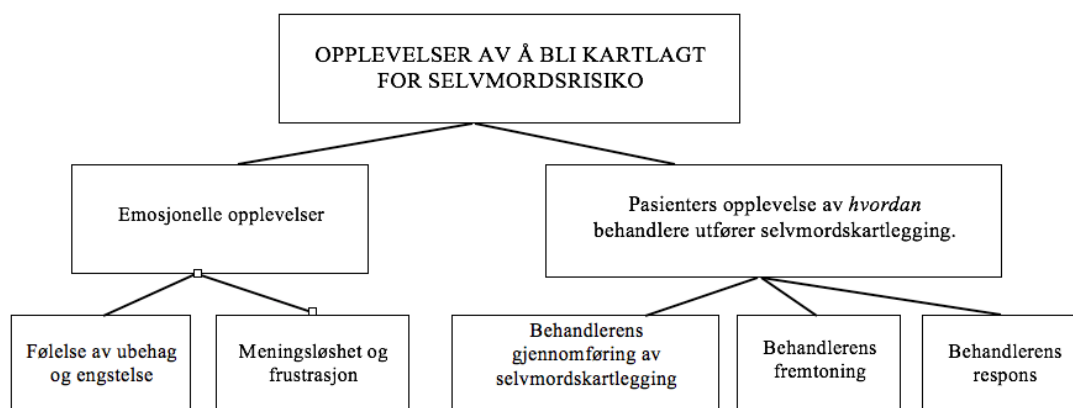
OPPLEVELSER AV Å BLI KARTLAGT FOR SELVMORDSRISIKO

Emosjonelle opplevelser

Pasienters opplevelse av *hvordan* behandlere utfører selvmordskartlegging.

Følelse av ubehag og engstelse

Meningsløshet og frustrasjon

Behandlerens gjennomføring av selvmordskartlegging

Behandlerens fremtoning

Behandlerens respons